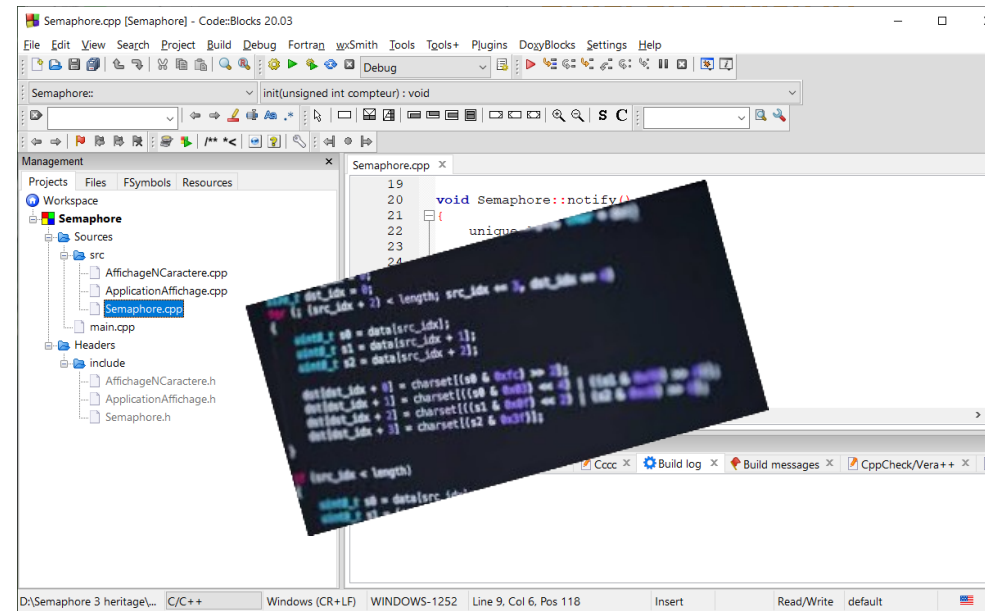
Semaphore.cpp [Semaphore] - Code::Blocks 20.03

File Edit View Search Project Build Debug Fortran wxSmith Tools Tools+ Plugins DoxyBlocks Settings Help

Debug

Semaphore::

init(unsigned int compteur) : void

S C

Management

Projects Files FSymbols Resources

Workspace
Semaphore
Sources
src
AffichageNCaractere.cpp
ApplicationAffichage.cpp
Semaphore.cpp
main.cpp
Headers
include
AffichageNCaractere.h
ApplicationAffichage.h
Semaphore.h

Semaphore.cpp

19
20 void Semaphore::notify()
21 {
22 unique
23
24

dst_idx = 0;
for (src_idx + 2) < length; src_idx += 3, dst_idx += 4)

uint8_t s0 = data[src_idx];
uint8_t s1 = data[src_idx + 1];
uint8_t s2 = data[src_idx + 2];

dst[dst_idx + 0] = charset[(s0 & 0xfc) >> 2];
dst[dst_idx + 1] = charset[((s0 & 0x03) << 4) | ((s1 & 0xf0) >> 4)];
dst[dst_idx + 2] = charset[((s1 & 0x0f) << 2) | ((s2 & 0xc0) >> 6)];
dst[dst_idx + 3] = charset[(s2 & 0x3f)];

(src_idx < length)

uint8_t s0 = data[src_idx];

Cccc Build log Build messages CppCheck/Vera++

D:\Semaphore 3 heritage\... C/C++ Windows (CR+LF) WINDOWS-1252 Line 9, Col 6, Pos 118 Insert Read/Write default